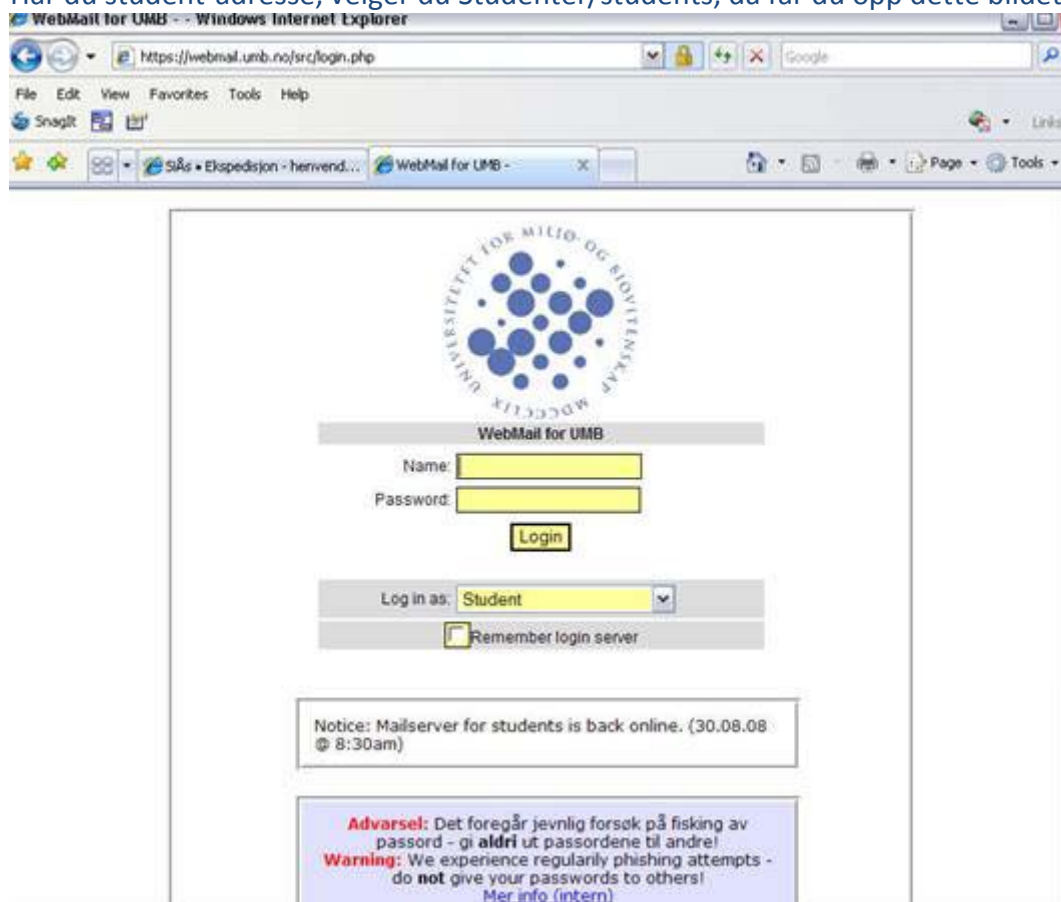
Har du student-adresse, velger du Studenter/students, da får du opp dette bildet
WebMail for UMB - - Windows Internet Explorer
https://webmail.umb.no/src/login.php
Google
File Edit View Favorites Tools Help
SnagIt
Links
SiÅs • Ekspedisjon - henvend... WebMail for UMB -
Page Tools

UNIVERSITETET FOR MILJØ- OG BIOVITENSKAP MDCCCLIX

WebMail for UMB
Name:
Password:
Login

Log in as: Student
Remember login server

Notice: Mailserver for students is back online. (30.08.08 @ 8:30am)

Advarsel: Det foregår jevnlig forsøk på fisking av passord - gi **aldri** ut passordene til andre!
Warning: We experience regularily phishing attempts - do **not** give your passwords to others!
Mer info (intern)